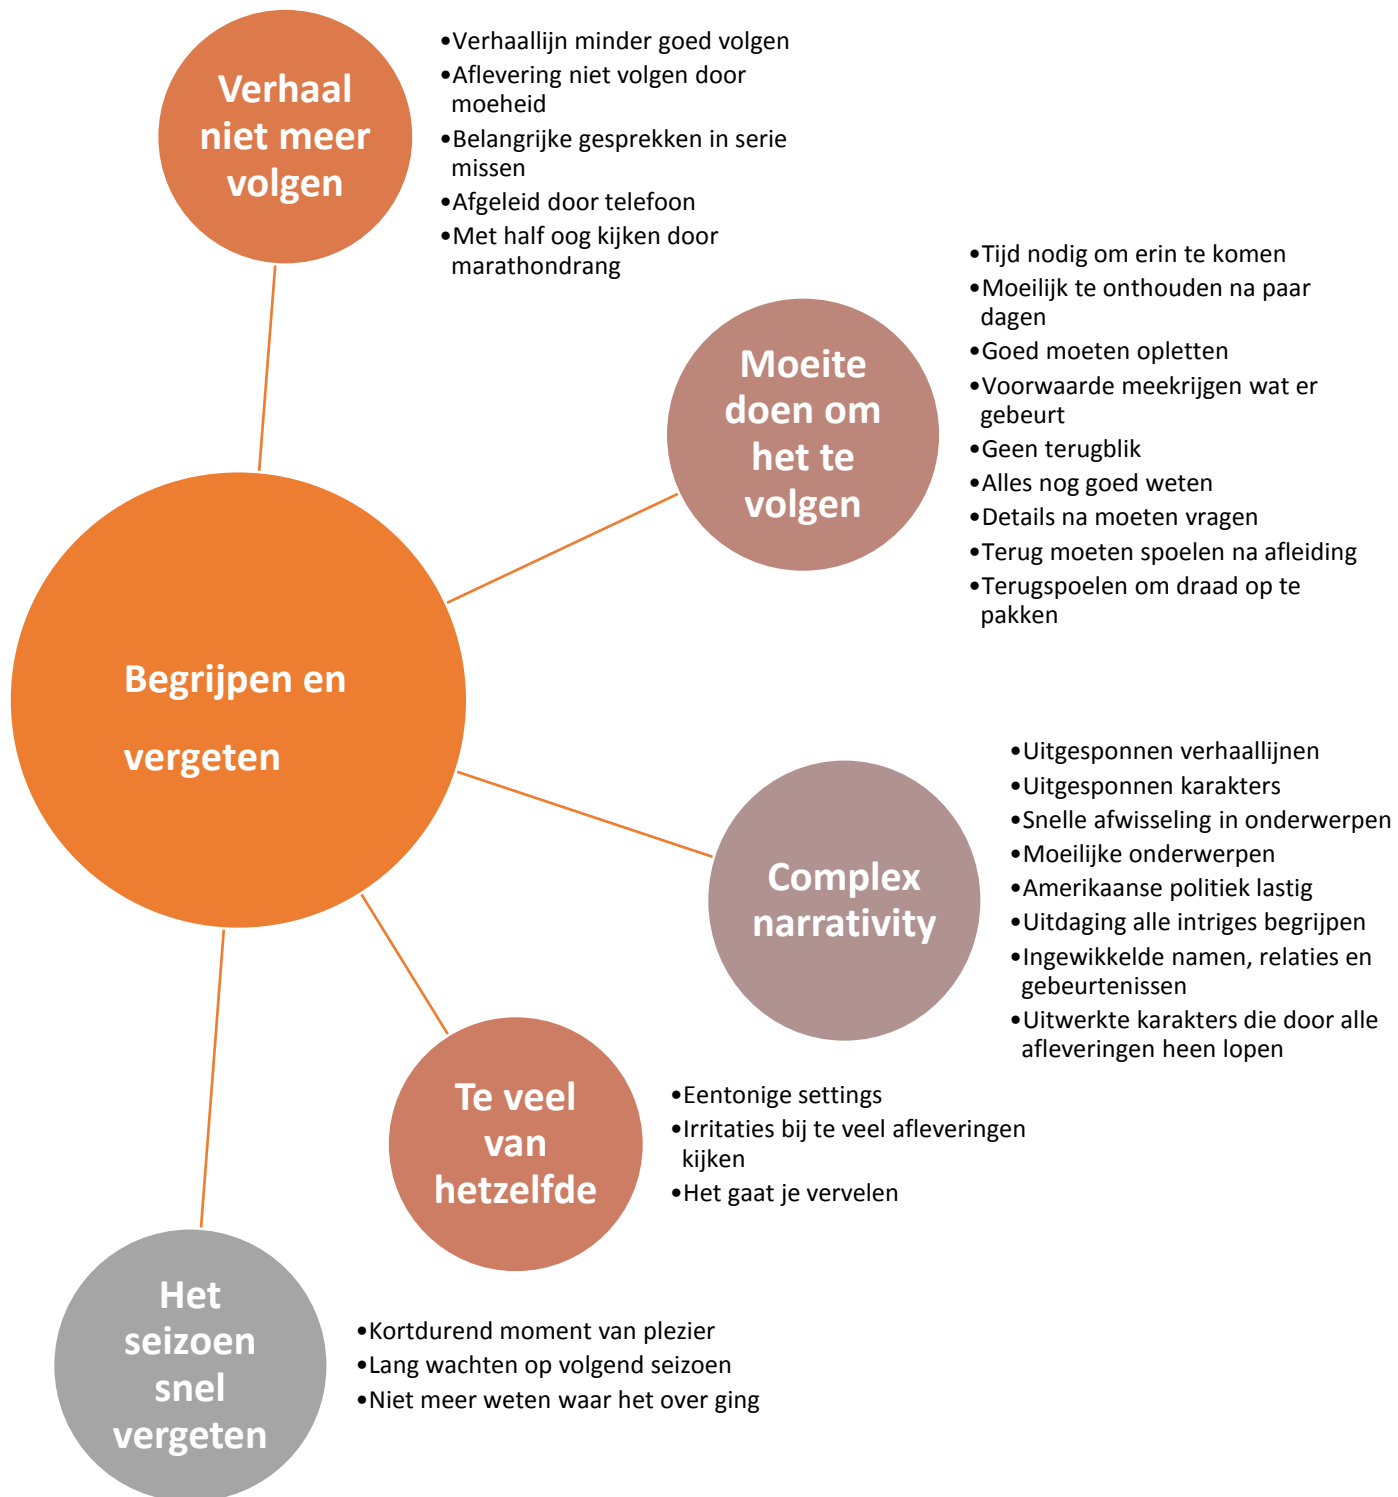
Verhaal niet meer volgen

•Verhaallijn minder goed volgen
•Aflevering niet volgen door moeheid
•Belangrijke gesprekken in serie missen
•Afgeleid door telefoon
•Met half oog kijken door marathondrang

Moeite doen om het te volgen

•Tijd nodig om erin te komen
•Moeilijk te onthouden na paar dagen
•Goed moeten opletten
•Voorwaarde meekrijgen wat er gebeurt
•Geen terugblik
•Alles nog goed weten
•Details na moeten vragen
•Terug moeten spoelen na afleiding
•Terugspoelen om draad op te pakken

Begrijpen en vergeten

Complex narrativity

•Uitgesponnen verhaallijnen
•Uitgesponnen karakters
•Snelle afwisseling in onderwerpen
•Moeilijke onderwerpen
•Amerikaanse politiek lastig
•Uitdaging alle intriges begrijpen
•Ingewikkelde namen, relaties en gebeurtenissen
•Uitwerkte karakters die door alle afleveringen heen lopen

Te veel van hetzelfde

•Eentonige settings
•Irritaties bij te veel afleveringen kijken
•Het gaat je vervelen

Het seizoen snel vergeten

•Kortdurend moment van plezier
•Lang wachten op volgend seizoen
•Niet meer weten waar het over ging